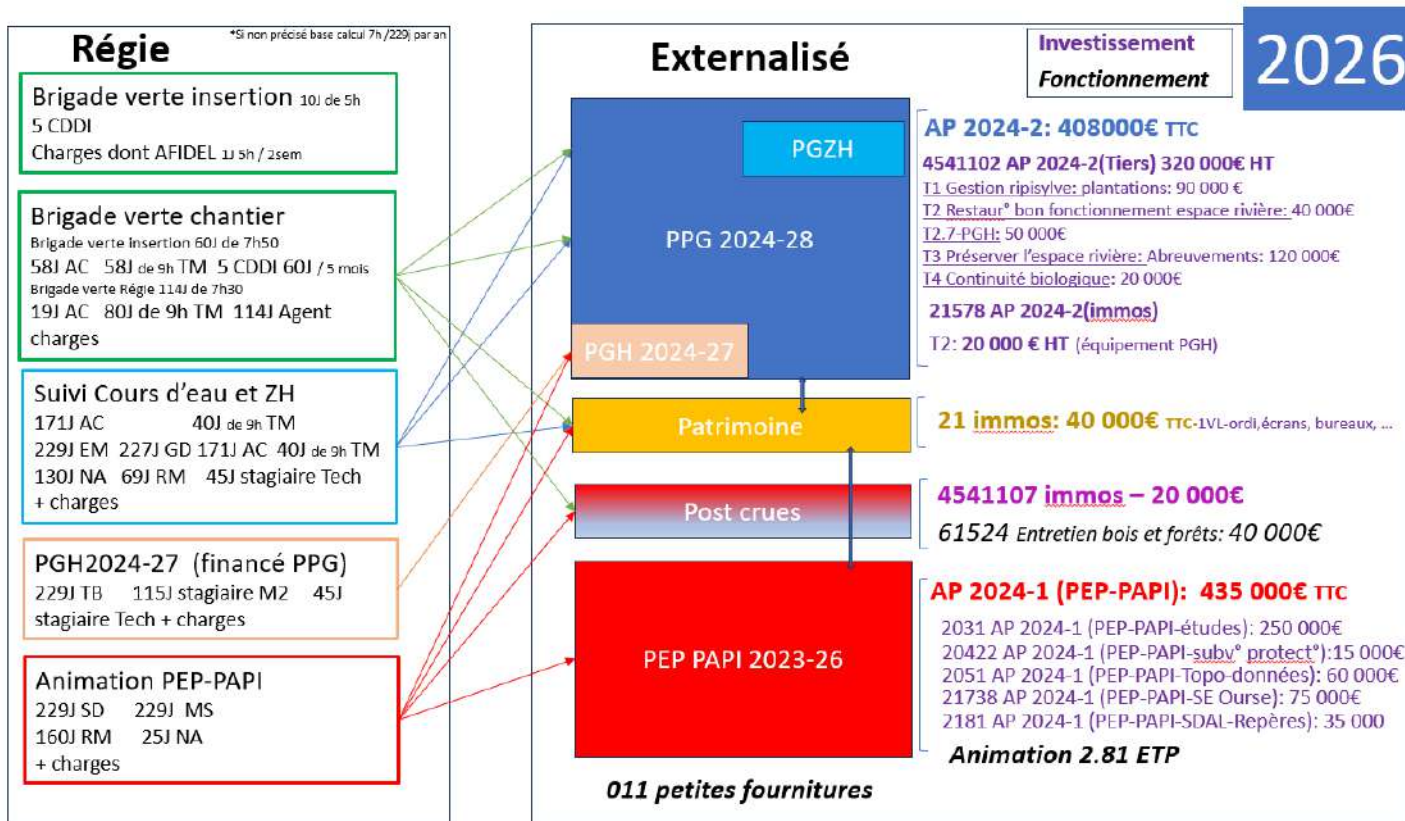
Régie

*Si non précisé base calcul 7h /229j par an

Brigade verte insertion 10J de 5h
5 CDDI
Charges dont AFIDEL 1J 5h / 2sem

Brigade verte chantier
Brigade verte insertion 60J de 7h50
58J AC 58J de 9h TM 5 CDDI 60J / 5 mois
Brigade verte Régie 114J de 7h30
19J AC 80J de 9h TM 114J Agent
charges

Suivi Cours d'eau et ZH
171J AC 40J de 9h TM
229J EM 227J GD 171J AC 40J de 9h TM
130J NA 69J RM 45J stagiaire Tech
+ charges

PGH2024-27 (financé PPG)
229J TB 115J stagiaire M2 45J stagiaire Tech + charges

Animation PEP-PAPI
229J SD 229J MS
160J RM 25J NA
+ charges

Externalisé

Investissement
Fonctionnement

2026

PGZH

PPG 2024-28

PGH 2024-27

Patrimoine

Post crues

PEP PAPI 2023-26

011 petites fournitures

AP 2024-2: 408000€ TTC
4541102 AP 2024-2(Tiers) 320 000€ HT
T1 Gestion ripisylve: plantations: 90 000 €
T2 Restaur° bon fonctionnement espace rivière: 40 000€
T2.7-PGH: 50 000€
T3 Préserver l'espace rivière: Abreuvements: 120 000€
T4 Continuité biologique: 20 000€
21578 AP 2024-2(immos)
T2: 20 000 € HT (équipement PGH)

21 immos: 40 000€ TTC-1VL-ordi,écrans, bureaux, ...

4541107 immos – 20 000€
61524 Entretien bois et forêts: 40 000€

AP 2024-1 (PEP-PAPI): 435 000€ TTC
2031 AP 2024-1 (PEP-PAPI-études): 250 000€
20422 AP 2024-1 (PEP-PAPI-subv° protect°):15 000€
2051 AP 2024-1 (PEP-PAPI-Topo-données): 60 000€
21738 AP 2024-1 (PEP-PAPI-SE Ourse): 75 000€
2181 AP 2024-1 (PEP-PAPI-SDAL-Repères): 35 000
Animation 2.81 ETP